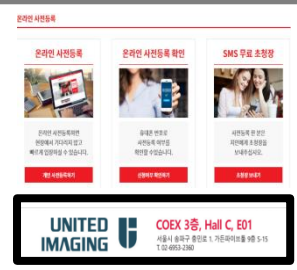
온라인 사전등록

온라인 사전등록

온라인 사전등록하시면 현장에서 기다리지 않고 빠르게 입장하실 수 있습니다.

개인 사전등록하기

온라인 사전등록 확인

휴대폰 번호로 사전등록 여부를 확인할 수 있습니다.

신청여부 확인하기

SMS 무료 초청장

사전등록 후 본인 지인에게 초청장을 보내주십시오.

초청장 보내기

UNITED IMAGING

COEX 3층, Hall C, E01

서울시 송파구 중민로 1, 가든파이브툴 9층 5-15
T. 02-6953-2360